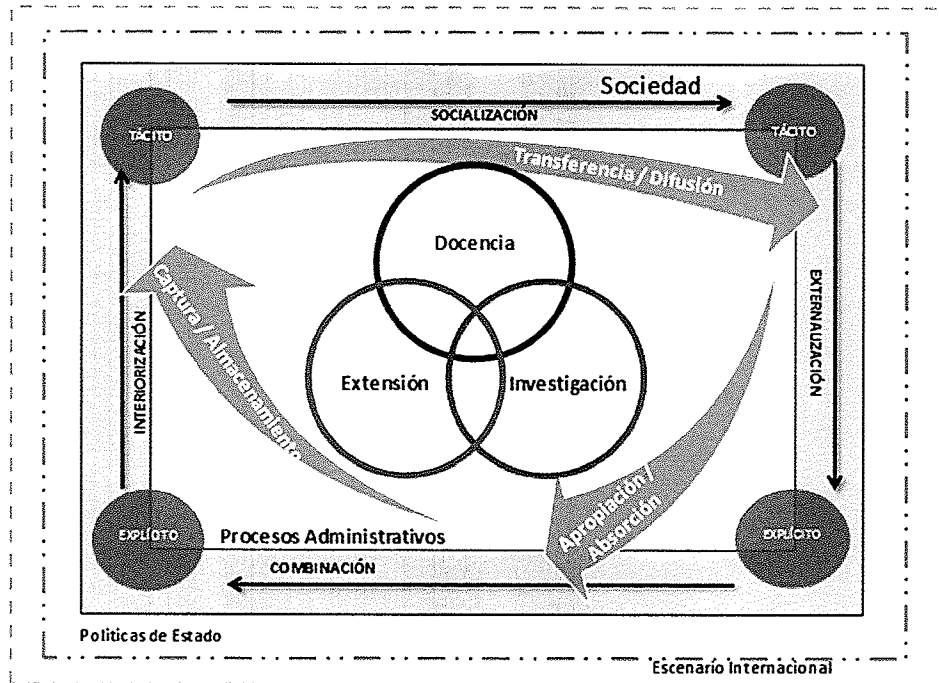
Sociedad

SOCIALIZACIÓN

TÁCITO

TÁCITO

Transferencia / Difusión

Docencia

Captura / Almacenamiento

INTERIORIZACIÓN

EXTERNALIZACIÓN

Extensión

Investigación

Apropiación / Absorción

EXPLÍCITO

Procesos Administrativos

EXPLÍCITO

COMBINACIÓN

Politicas de Estado

Escenario Internacional